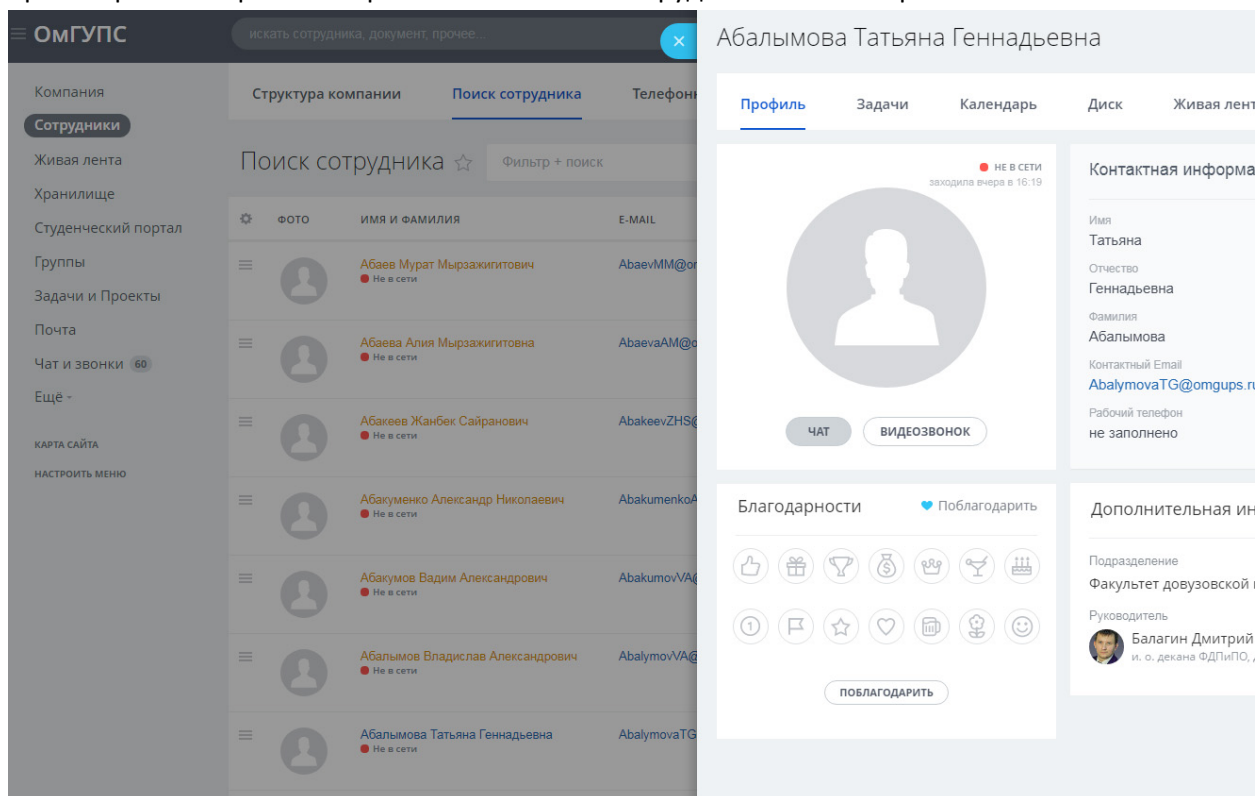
ОмГУПС
искать сотрудника, документ, прочее...

Компания
Сотрудники
Живая лента
Хранилище
Студенческий портал
Группы
Задачи и Проекты
Почта
Чат и звонки 60
Ещё
КАРТА САЙТА
НАСТРОИТЬ МЕНЮ

Структура компании
Поиск сотрудника
Телефон

Поиск сотрудника ☆
Фильтр + поиск

| | ФОТО | ИМЯ И ФАМИЛИЯ | E-MAIL |
|---|---|---|---|
| | | Абаев Мурат Мырзажигитович Не в сети | AbaevMM@or |
| | | Абаева Алия Мырзажигитовна Не в сети | AbaevaAM@o |
| | | Абакеев Жанбек Сайранович Не в сети | AbakeevZHS@ |
| | | Абакуменко Александр Николаевич Не в сети | AbakumenkoA |
| | | Абакумов Вадим Александрович Не в сети | AbakumovVA@ |
| | | Абалымов Владислав Александрович Не в сети | AbalymovVA@ |
| | | Абалымова Татьяна Геннадьевна Не в сети | AbalymovaTG |

Абалымова Татьяна Геннадьевна

Профиль
Задачи
Календарь
Диск
Живая лент

НЕ В СЕТИ
заходила вчера в 16:19

ЧАТ
ВИДЕОЗВОНОК

Контактная информа
Имя
Татьяна
Отчество
Геннадьевна
Фамилия
Абалымова
Контактный Email
AbalymovaTG@omgups.ru
Рабочий телефон
не заполнено

Благодарности
Поблагодарить
ПОБЛАГОДАРИТЬ

Дополнительная ин
Подразделение
Факультет довузовской
Руководитель
Балагин Дмитрий
и. о. декана ФДПиПО,